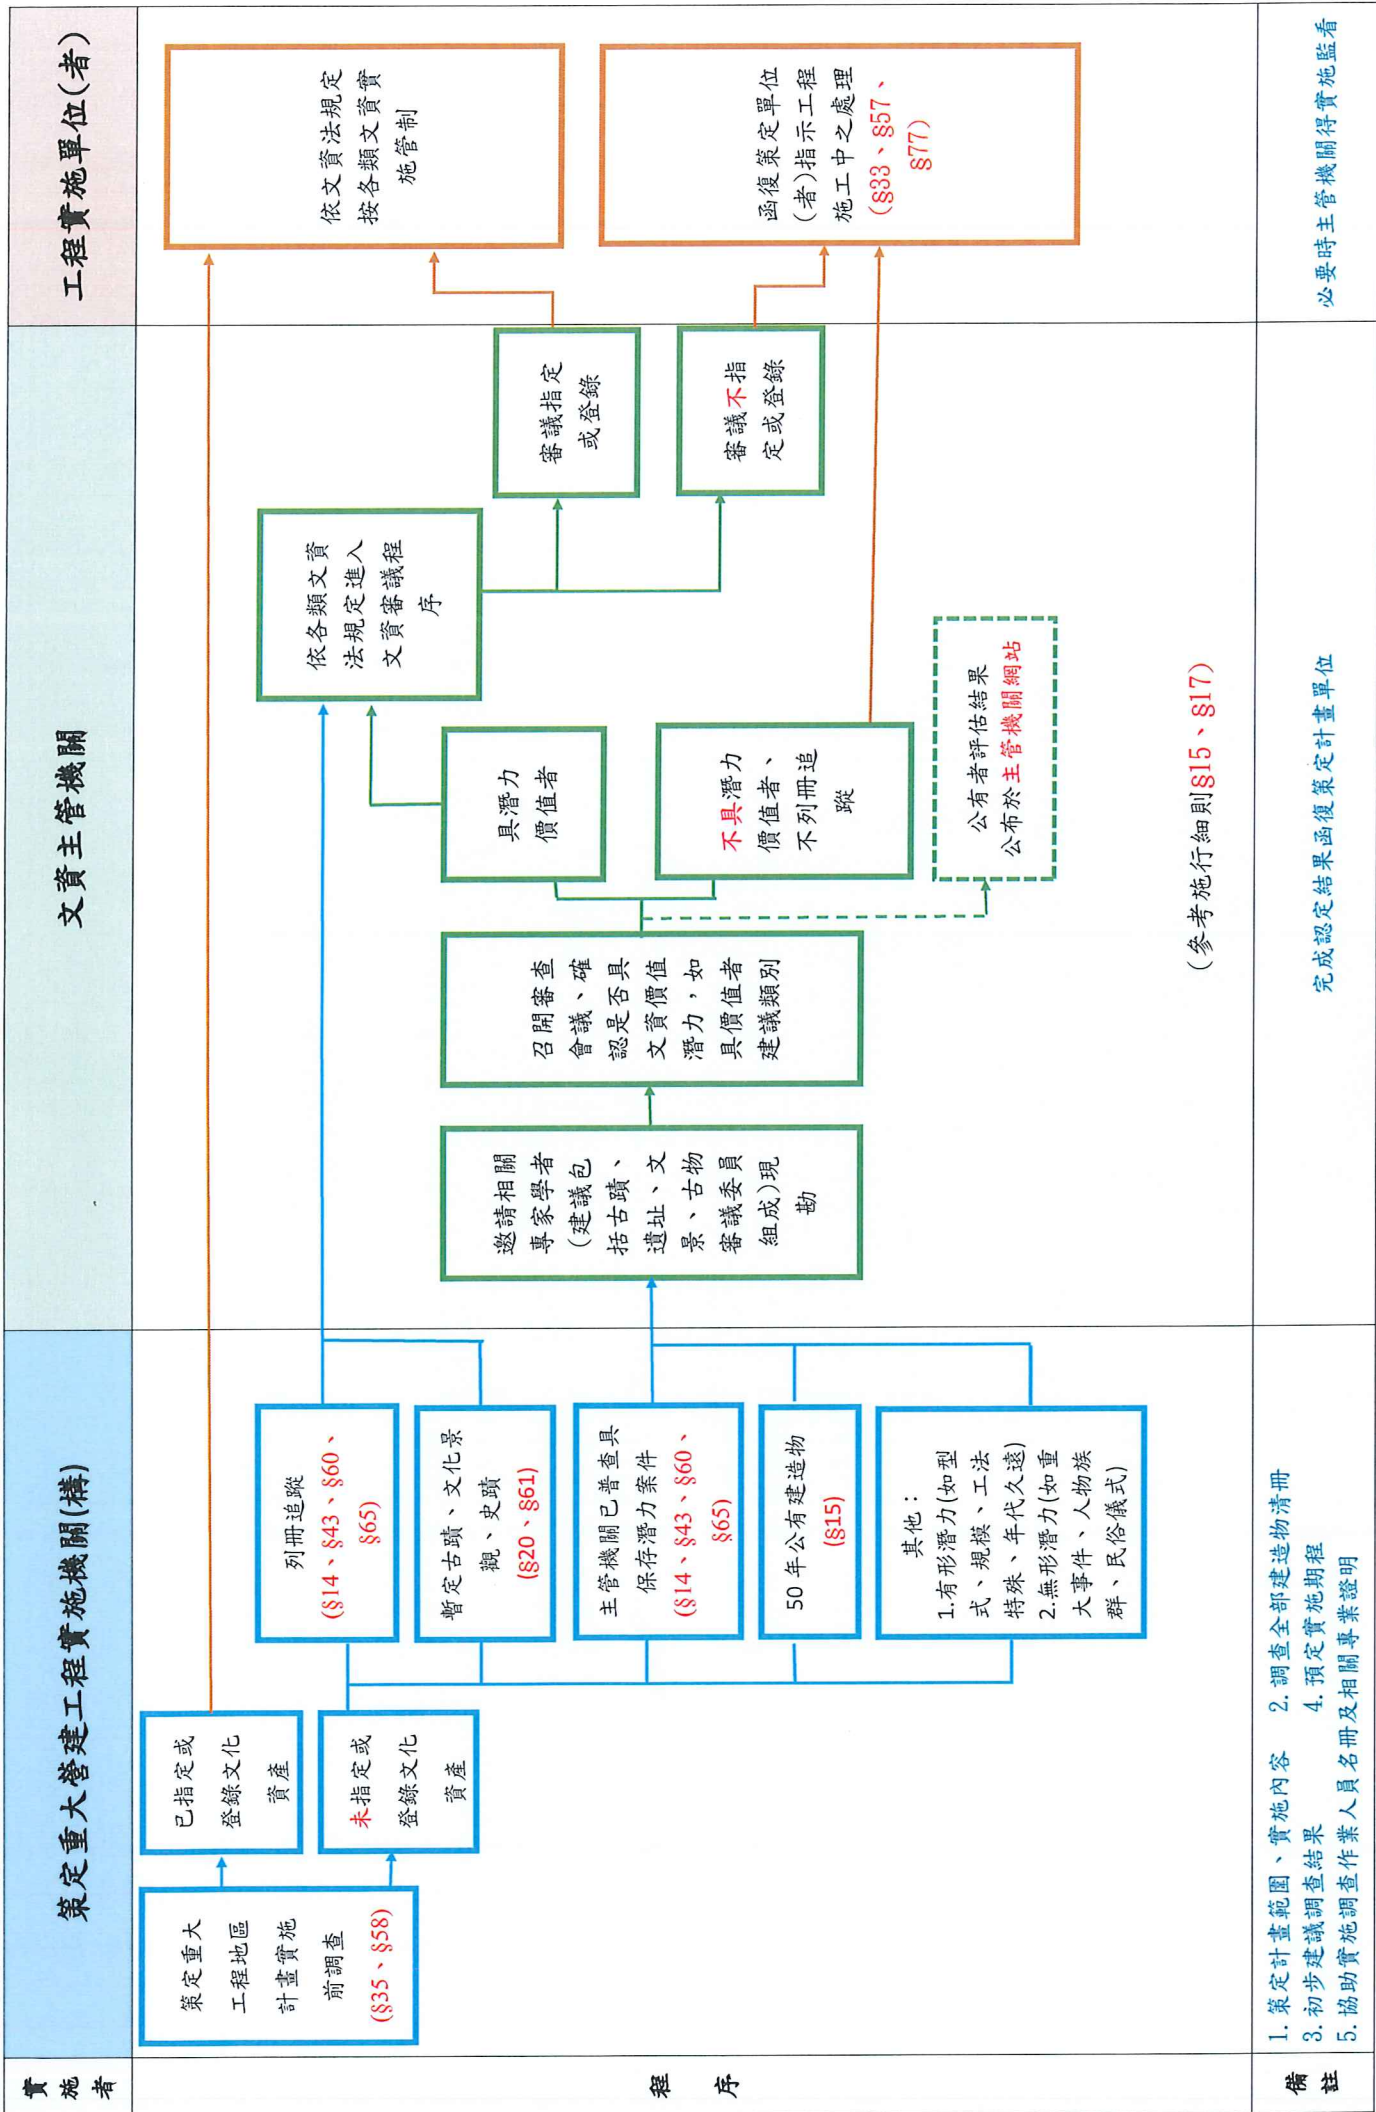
實施者

策定重大營建工程實施機關(構)

文資主管機關

工程實施單位(者)

程序

策定重大工程地區計畫實施前調查(§35、§58)

已指定或登錄文化資產

未指定或登錄文化資產

列冊追蹤(§14、§43、§60、§65)

暫定古蹟、文化景觀、史蹟(§20、§61)

主管機關已審查具保存潛力案件(§14、§43、§60、§65)

50年公有建造物(§15)

其他：
1.有形潛力(如型式、規模、工法特殊、年代久遠)
2.無形潛力(如重大事件、人物族群、民俗儀式)

邀請相關專家學者(建議包括古蹟、文遺址、古物、景、審議委員組成)現勘

召開審查會議，確認是否具文資價值潛力，如具價值者建議類別

具潛力價值者

不具潛力價值者、不列冊追蹤

公有者評估結果公布於主管機關網站

依各類文資法規定進入文資審議程序

審議指定或登錄

審議不指定或登錄

依文資法規定接各類文資實施管制

函復策定單位(者)指示工程施工中之處理(§33、§57、§77)

(參考施行細則§15、§17)

備註

1. 策定計畫範圍、實施內容　2. 調查全部建造物清冊
3. 初步建議調查結果　4. 預定實施期程
5. 協助實施調查作業人員名冊及相關專業證明

完成認定結果函復策定計畫單位

必要時主管機關得實施監看